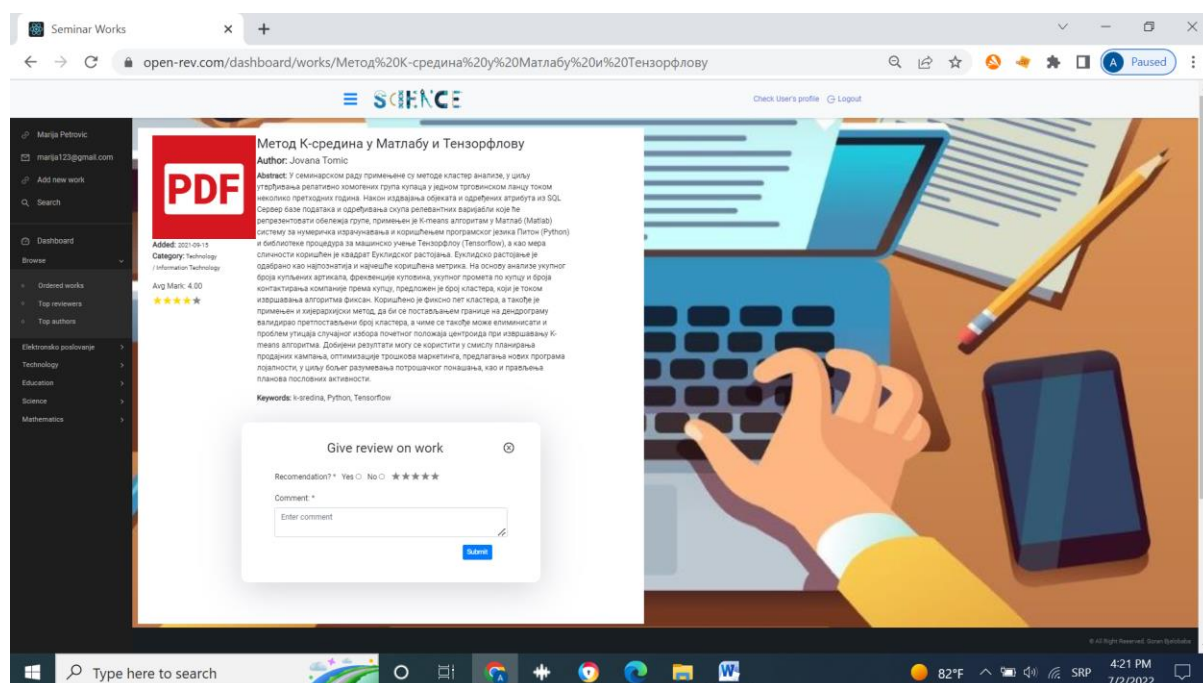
Seminar Works

open-rev.com/dashboard/works/Метод%20К-средина%20у%20Матлабу%20и%20Тензорфлову

Paused

≡ SCIENCE

Check User's profile Logout

Marija Petrovic
marija123@gmail.com
Add new work
Search

Dashboard
Browse
Ordered works
Top reviewers
Top authors

Elektronsko poslovanje
Technology
Education
Science
Mathematics

PDF

Added: 2021-09-15
Category: Technology / Information Technology
Avg Mark: 4.00

Метод К-средина у Матлабу и Тензорфлову

Author: Jovana Tomic

Abstract: У семинарском раду примењене су методе кластер анализе, у циљу утврђивања релативно хомогених група купаца у једном трговинском ланцу током неколико претходних година. Након издвајања објеката и одређених атрибута из SQL Сервер базе података и одређивања скупа релевантних варијабли које ће репрезентовати обележја групе, примењен је К-means алгоритам у Матлаб (Matlab) систему за нумеричка израчунавања и коришћењем програмског језика Питон (Python) и библиотеке процедура за машинско учење Тензорфлоу (Tensorflow), а као мера сличности коришћен је квадрат Еуклидског растојања. Еуклидско растојање је одабрано као најпознатија и најчешће коришћена метрика. На основу анализе укупног броја купљених артикала, фреквенције куповина, укупног промета по купцу и броја контактирања компаније према купцу, предложен је број кластера, који је током извршавања алгоритма фиксан. Коришћено је фиксно пет кластера, а такође је примењен и хијерархијски метод, да би се постављањем границе на дендрограму валидирао претпостављени број кластера, а чиме се такође може елиминисати и проблем утицаја случајног избора почетног положаја центроида при извршавању К-means алгоритма. Добијени резултати могу се користити у смислу планирања продајних кампања, оптимизације трошкова маркетинга, предлагања нових програма лојалности, у циљу бољег разумевања потрошачког понашања, као и прављења планова пословних активности.

Keywords: k-sredina, Python, Tensorflow

Give review on work

Recomendation? * Yes No

Comment: *

Enter comment

Submit

© All Right Reserved. Goran Bjelobaba

Type here to search

82°F SRP 4:21 PM 7/2/2022